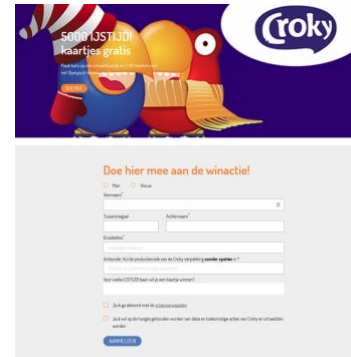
5000 IJSTIJD! kaartjes grabs

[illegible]

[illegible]

Croky

Doe hier mee aan de winactie!

Man  Vrouw

Voornaam*

Tussenvoegsel  Achternaam*

Emailadres*

Actiecode: Vul de productiecode van de Croky verpakking zonder spaties in *

Voor welke CISTLER baan wil je een kaartje winnen?

Ja ik ga akkoord met de actievoorwaarden

Ja ik wil op de hoogte gehouden worden van deze en toekomstige acties van Croky en nieuwsbrief worden

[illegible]